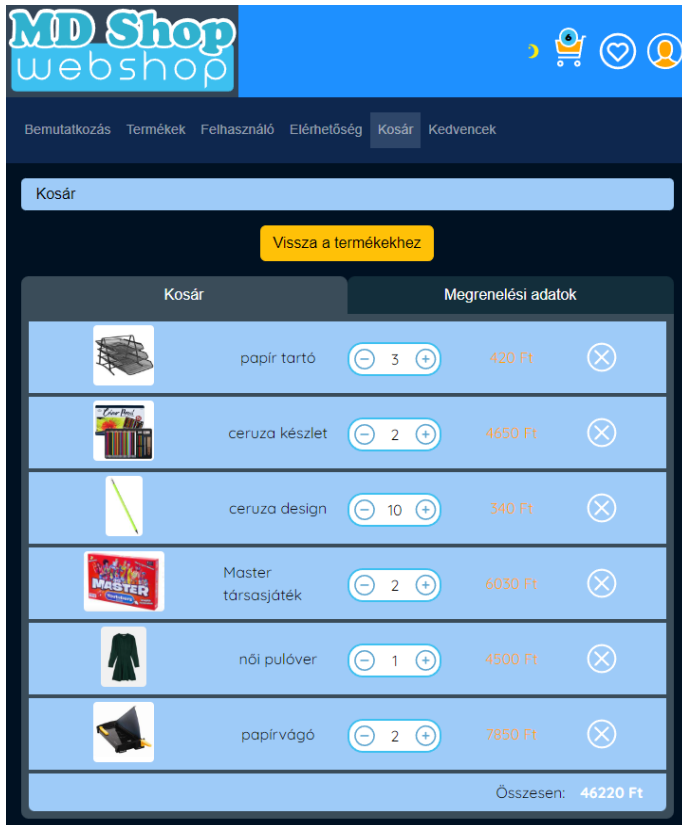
MD Shop webshop

6

Bemutatkozás Termékek Felhasználó Elérhetőség Kosár Kedvencek

Kosár

Vissza a termékekhez

Kosár | Megrenelési adatok

| | | | | |
|---|---|---|---|---|
| | papír tartó | 3 | 420 Ft | |
| | ceruza készlet | 2 | 4650 Ft | |
| | ceruza design | 10 | 340 Ft | |
| | Master társasjáték | 2 | 6030 Ft | |
| | női pulóver | 1 | 4500 Ft | |
| | papírvágó | 2 | 7850 Ft | |

Összesen: 46220 Ft